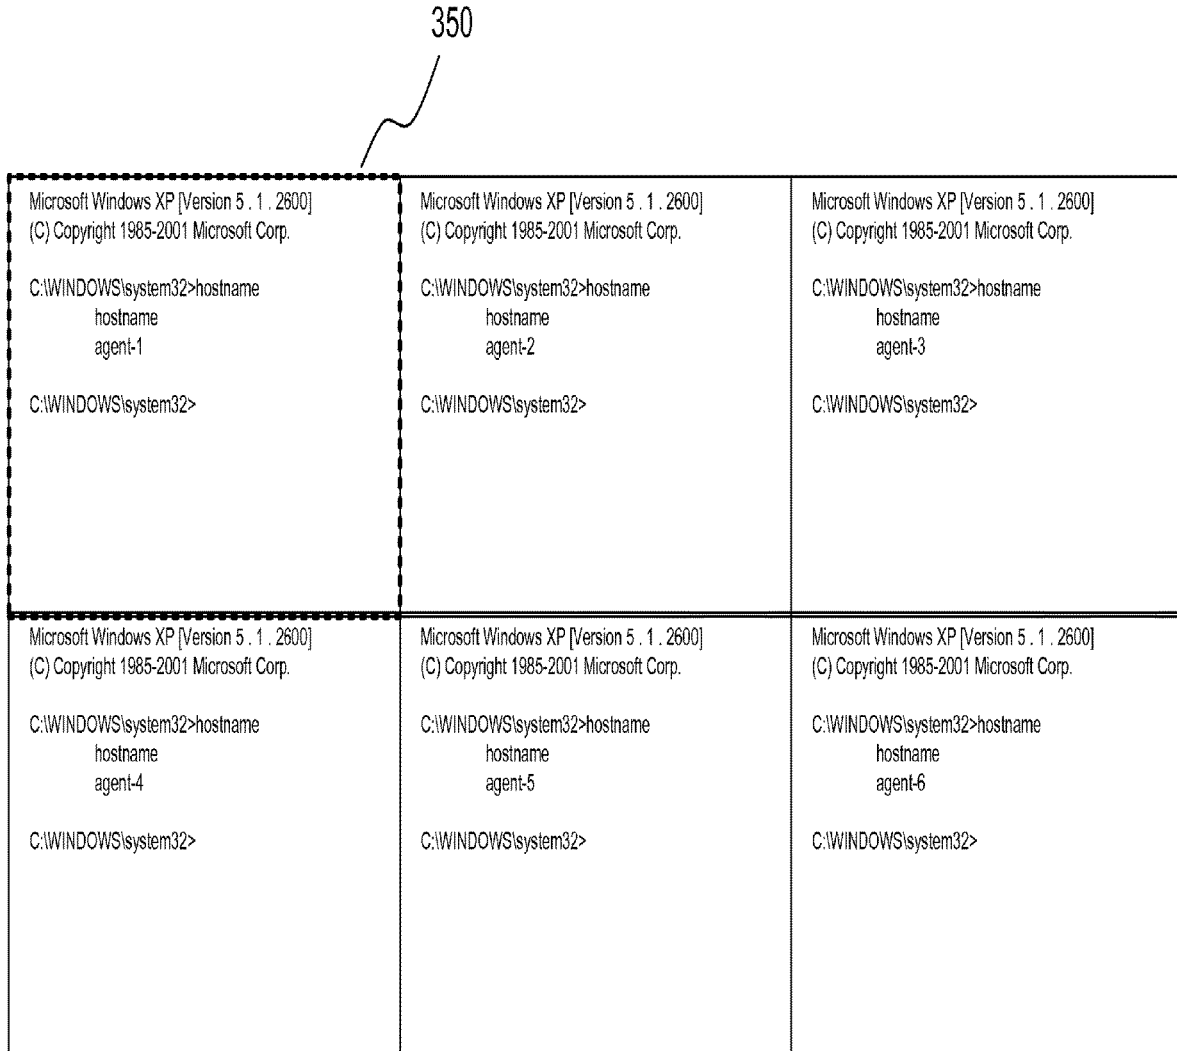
350

Microsoft Windows XP [Version 5 . 1 . 2600]
(C) Copyright 1985-2001 Microsoft Corp.

C:\WINDOWS\system32>hostname
hostname
agent-1

C:\WINDOWS\system32>

Microsoft Windows XP [Version 5 . 1 . 2600]
(C) Copyright 1985-2001 Microsoft Corp.

C:\WINDOWS\system32>hostname
hostname
agent-2

C:\WINDOWS\system32>

Microsoft Windows XP [Version 5 . 1 . 2600]
(C) Copyright 1985-2001 Microsoft Corp.

C:\WINDOWS\system32>hostname
hostname
agent-3

C:\WINDOWS\system32>

Microsoft Windows XP [Version 5 . 1 . 2600]
(C) Copyright 1985-2001 Microsoft Corp.

C:\WINDOWS\system32>hostname
hostname
agent-4

C:\WINDOWS\system32>

Microsoft Windows XP [Version 5 . 1 . 2600]
(C) Copyright 1985-2001 Microsoft Corp.

C:\WINDOWS\system32>hostname
hostname
agent-5

C:\WINDOWS\system32>

Microsoft Windows XP [Version 5 . 1 . 2600]
(C) Copyright 1985-2001 Microsoft Corp.

C:\WINDOWS\system32>hostname
hostname
agent-6

C:\WINDOWS\system32>